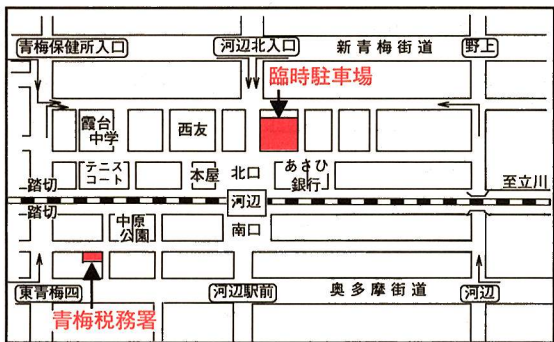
青梅保健所入口

河辺北入口

新青梅街道

野上

臨時駐車場

霞台中学

西友

テニスコート

本屋

北口

あさひ銀行

踏切

至立川

踏切

河辺

中原公園

南口

東青梅四

河辺駅前

奥多摩街道

河辺

青梅税務署